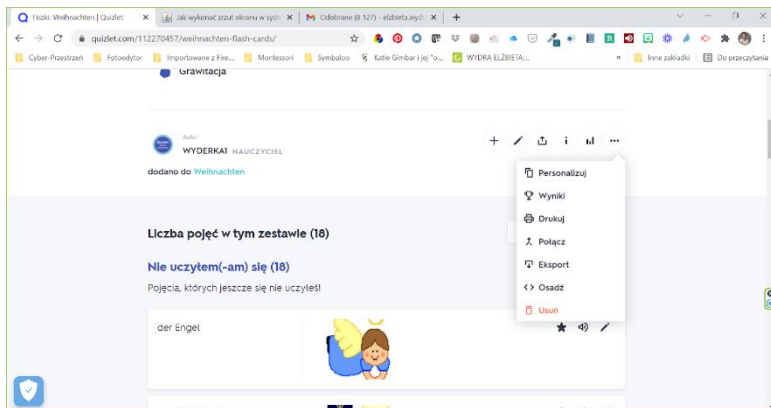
Fiszki: Weihnachten | Quizlet
Jak wykonać zrzut ekranu w syst
Odebrane (8 127) - elzbieta.wyd
quizlet.com/112270457/weihnachten-flash-cards/
Cyber-Przestrzeń
Fotoedytor
Importowane z Fire...
Montessori
Symbaloo
Katie Gimbar i jej "o...
WYDRA ELŻBIETA...
Inne zakładki
Do przeczytania

Grawitacja

Autor
WYDERKA1 NAUCZYCIEL
dodano do Weihnachten

Personalizuj
Wyniki
Drukuj
Połącz
Eksport
Osadź
Usuń

Liczba pojęć w tym zestawie (18)

Nie uczyłem(-am) się (18)
Pojęcia, których jeszcze się nie uczyłeś!

der Engel